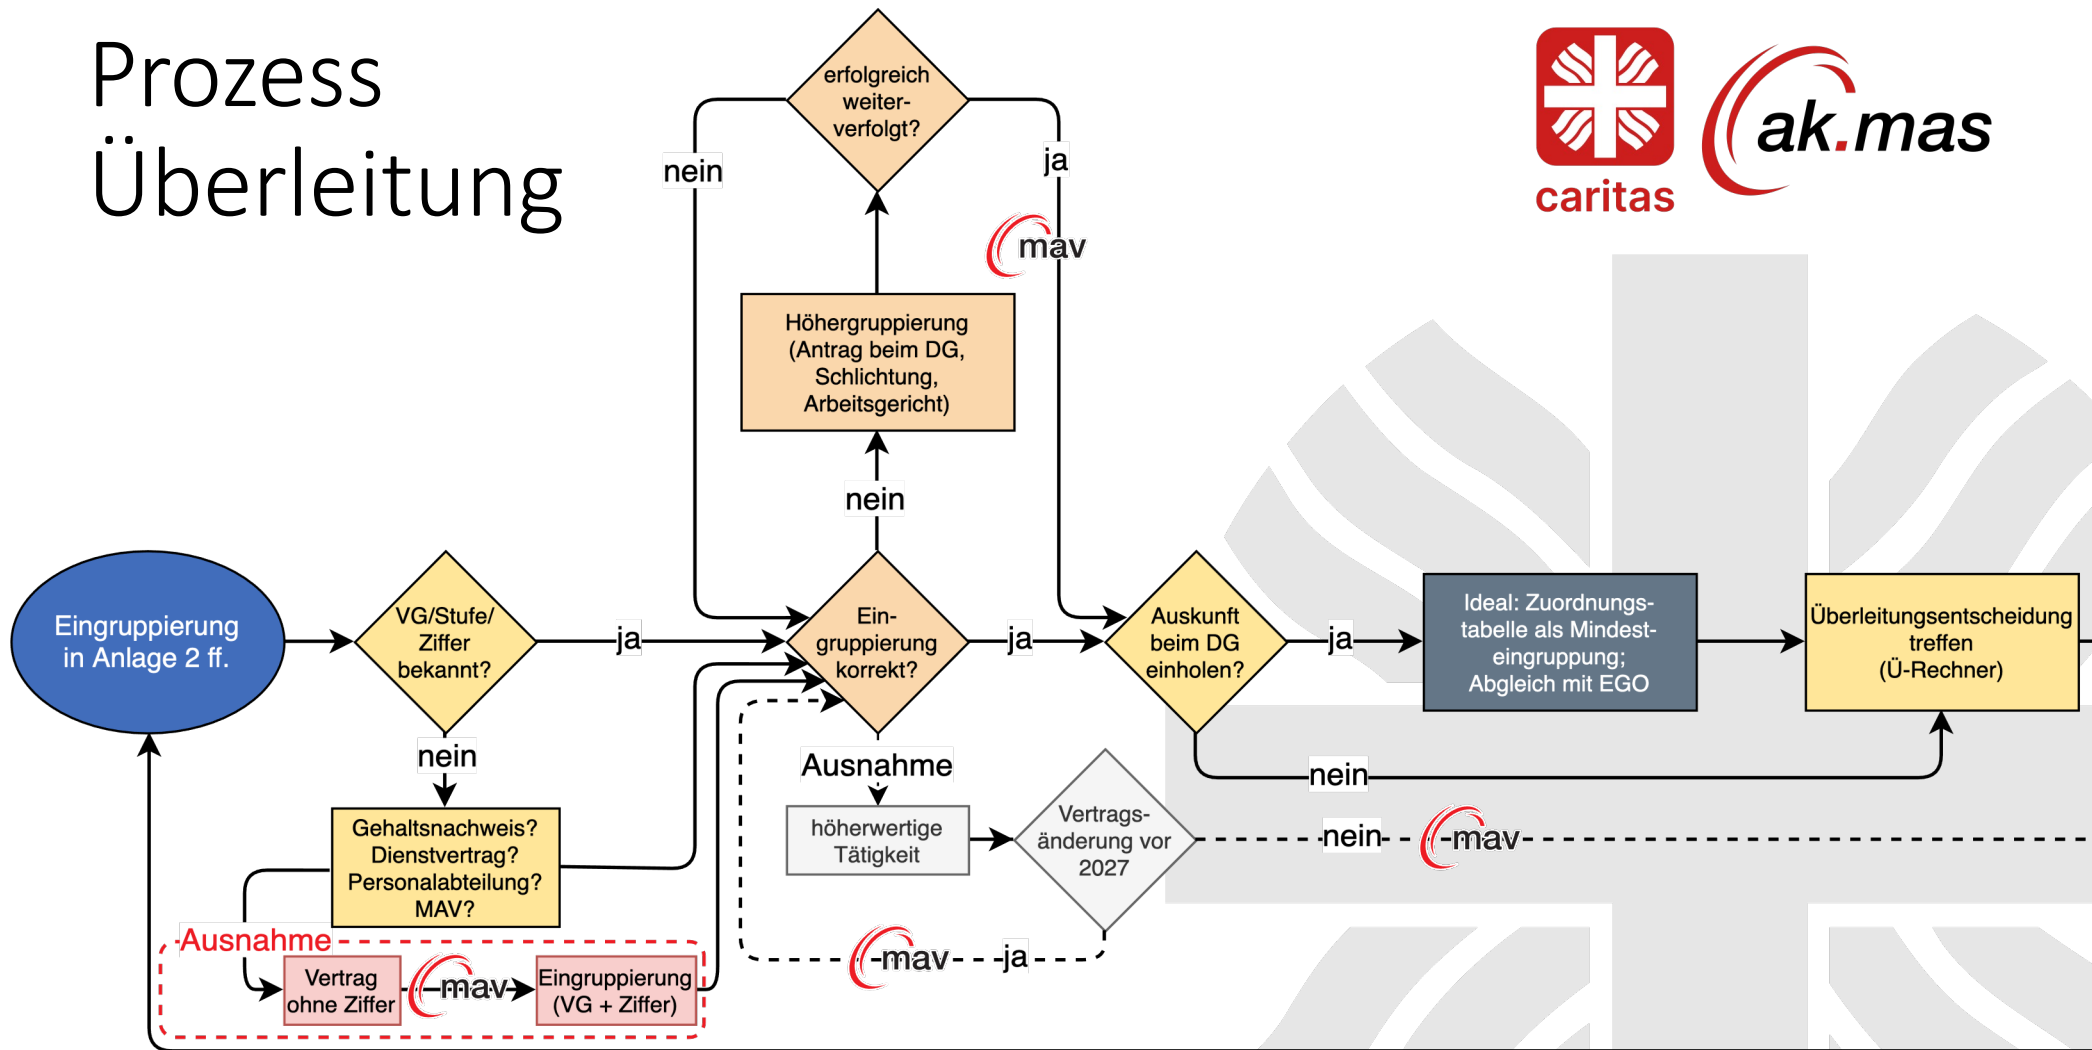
Prozess Überleitung

caritas

ak.mas

erfolgreich weiterverfolgt?

nein

ja

mav

Höhergruppierung (Antrag beim DG, Schlichtung, Arbeitsgericht)

nein

Eingruppierung in Anlage 2 ff.

VG/Stufe/ Ziffer bekannt?

ja

Eingruppierung korrekt?

ja

Auskunft beim DG einholen?

ja

Ideal: Zuordnungstabelle als Mindesteingruppung; Abgleich mit EGO

Überleitungsentscheidung treffen (Ü-Rechner)

nein

nein

Ausnahme

Gehaltsnachweis? Dienstvertrag? Personalabteilung? MAV?

höherwertige Tätigkeit

Vertragsänderung vor 2027

nein

mav

Ausnahme

Vertrag ohne Ziffer

mav

Eingruppierung (VG + Ziffer)

mav

ja